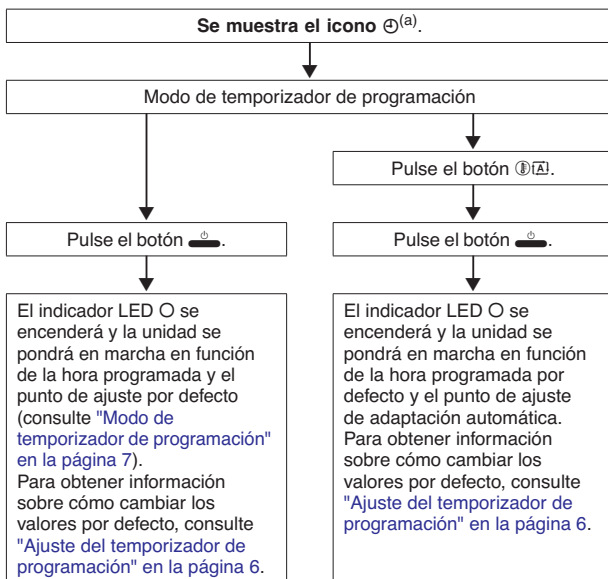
Se muestra el icono ⊕$^{(a)}$.

Modo de temporizador de programación

Pulse el botón ⓘA.

Pulse el botón ⏻.

Pulse el botón ⏻.

El indicador LED ○ se encenderá y la unidad se pondrá en marcha en función de la hora programada y el punto de ajuste por defecto (consulte "Modo de temporizador de programación" en la página 7).
Para obtener información sobre cómo cambiar los valores por defecto, consulte "Ajuste del temporizador de programación" en la página 6.

El indicador LED ○ se encenderá y la unidad se pondrá en marcha en función de la hora programada por defecto y el punto de ajuste de adaptación automática.
Para obtener información sobre cómo cambiar los valores por defecto, consulte "Ajuste del temporizador de programación" en la página 6.